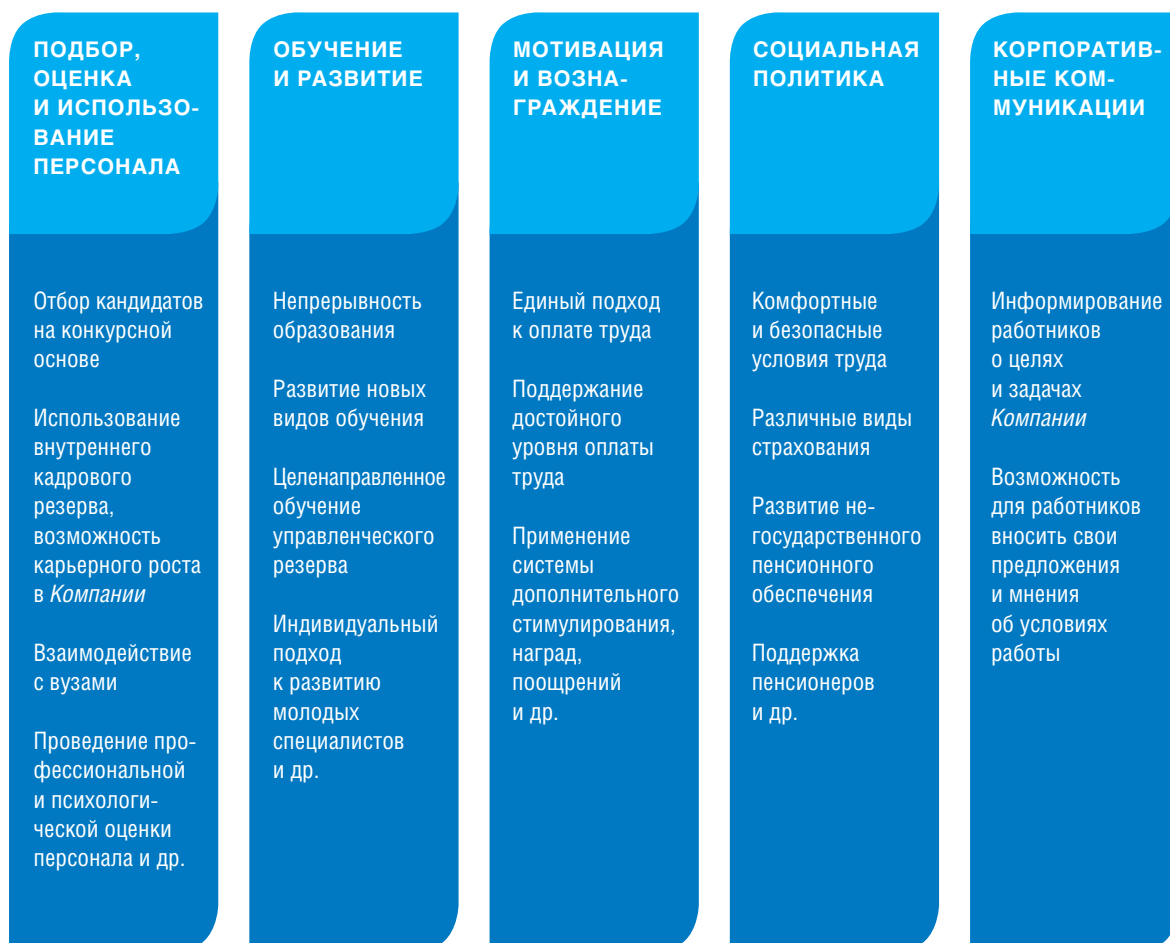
ПОДБОР, ОЦЕНКА И ИСПОЛЬЗОВАНИЕ ПЕРСОНАЛА

Отбор кандидатов на конкурсной основе

Использование внутреннего кадрового резерва, возможность карьерного роста в Компании

Взаимодействие с вузами

Проведение профессиональной и психологической оценки персонала и др.

ОБУЧЕНИЕ И РАЗВИТИЕ

Непрерывность образования

Развитие новых видов обучения

Целенаправленное обучение управленческого резерва

Индивидуальный подход к развитию молодых специалистов и др.

МОТИВАЦИЯ И ВОЗНАГРАЖДЕНИЕ

Единый подход к оплате труда

Поддержание достойного уровня оплаты труда

Применение системы дополнительного стимулирования, наград, поощрений и др.

СОЦИАЛЬНАЯ ПОЛИТИКА

Комфортные и безопасные условия труда

Различные виды страхования

Развитие негосударственного пенсионного обеспечения

Поддержка пенсионеров и др.

КОРПОРАТИВНЫЕ КОММУНИКАЦИИ

Информирование работников о целях и задачах Компании

Возможность для работников вносить свои предложения и мнения об условиях работы